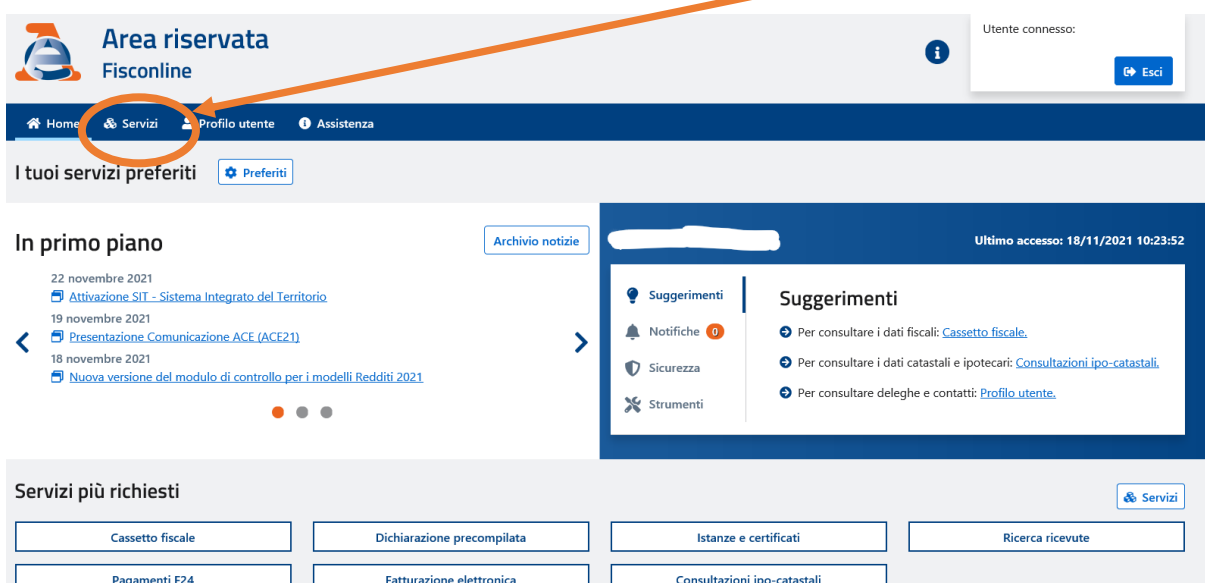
Area riservata
Fisconline

Utente connesso:
Esci

Home Servizi Profilo utente Assistenza

I tuoi servizi preferiti Preferiti

In primo piano
Archivio notizie

22 novembre 2021
Attivazione SIT - Sistema Integrato del Territorio
19 novembre 2021
Presentazione Comunicazione ACE (ACE21)
18 novembre 2021
Nuova versione del modulo di controllo per i modelli Redditi 2021

Ultimo accesso: 18/11/2021 10:23:52

Suggerimenti
Notifiche 0
Sicurezza
Strumenti

Suggerimenti
Per consultare i dati fiscali: Cassetto fiscale.
Per consultare i dati catastali e ipotecari: Consultazioni ipo-catastali.
Per consultare deleghe e contatti: Profilo utente.

Servizi più richiesti
Servizi

| Cassetto fiscale | Dichiarazione precompilata | Istanze e certificati | Ricerca ricevute |
|---|---|---|---|
| Pagamenti F24 | Fatturazione elettronica | Consultazioni ipo-catastali | |